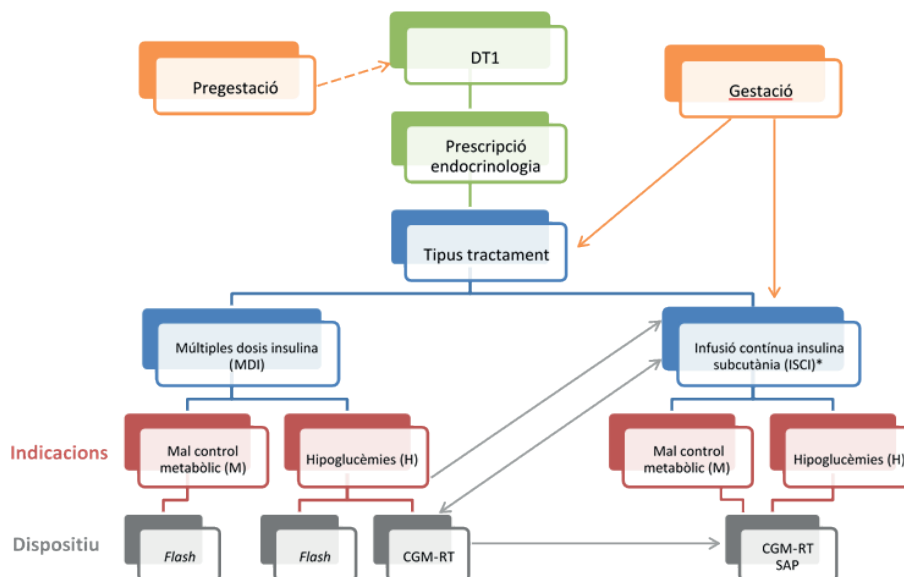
Pregestació

DT1

Gestació

Prescripció endocrinologia

Tipus tractament

Múltiples dosis insulina (MDI)

Infusió contínua insulina subcutània (ISCI)*

Indicacions

Mal control metabòlic (M)

Hipoglucèmies (H)

Mal control metabòlic (M)

Hipoglucèmies (H)

Dispositiu

Flash

Flash

CGM-RT

CGM-RT SAP